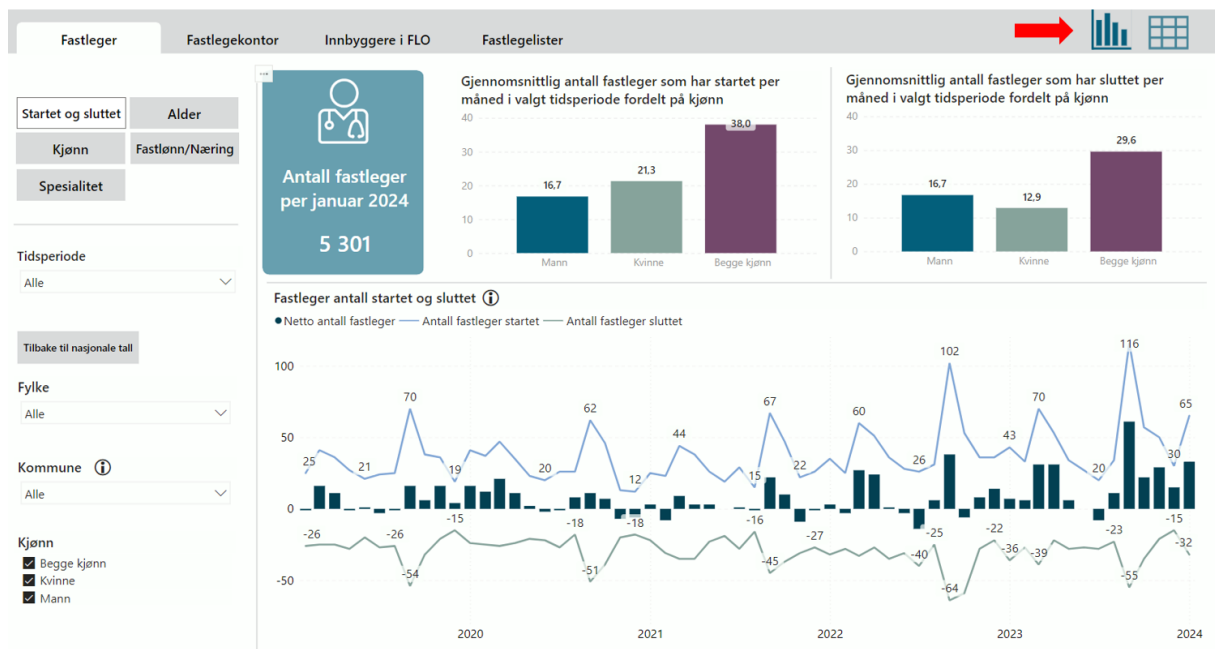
Fastleger | Fastlegekontor | Innbyggere i FLO | Fastlegelister

Startet og sluttet | Alder
Kjønn | Fastlønn/Næring
Spesialitet

Tidsperiode
Alle

Tilbake til nasjonale tall

Fylke
Alle

Kommune
Alle

Kjønn
Begge kjønn
Kvinne
Mann

Antall fastleger per januar 2024

5 301

Gjennomsnittlig antall fastleger som har startet per måned i valgt tidsperiode fordelt på kjønn

40
30
20
10
0

| Mann | Kvinne | Begge kjønn |
|---|---|---|
| 16,7 | 21,3 | 38,0 |

Gjennomsnittlig antall fastleger som har sluttet per måned i valgt tidsperiode fordelt på kjønn

40
30
20
10
0

| Mann | Kvinne | Begge kjønn |
|---|---|---|
| 16,7 | 12,9 | 29,6 |

Fastleger antall startet og sluttet

● Netto antall fastleger — Antall fastleger startet — Antall fastleger sluttet

100
50
0
-50

25 21 70 19 20 62 12 44 15 67 22 60 26 102 43 70 20 116 30 65
-26 -26 -54 -15 -18 -51 -18 -16 -45 -27 -40 -25 -64 -22 -36 -39 -23 -55 -15 -32

2020 2021 2022 2023 2024